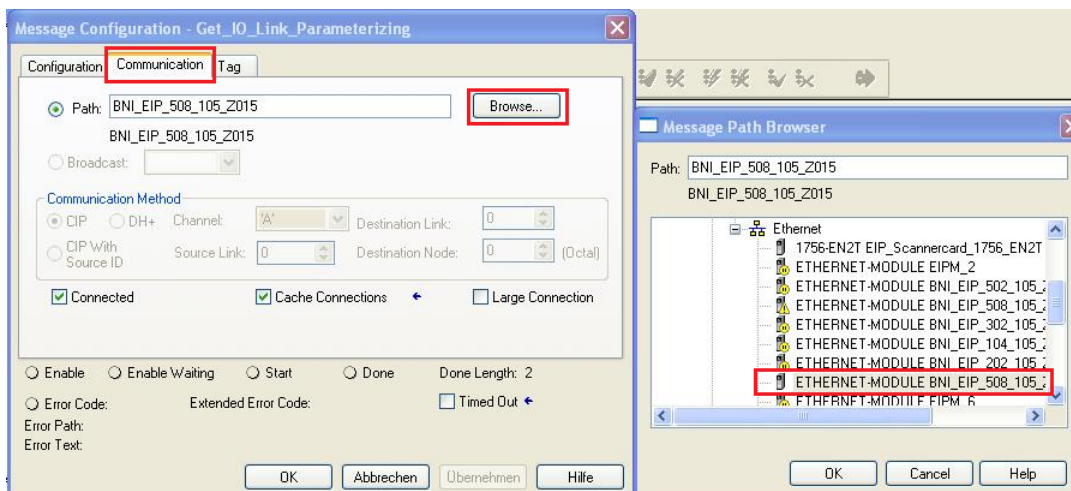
Message Configuration - Get_IO_Link_Parameterizing

Configuration | Communication | Tag

Path: BNI_EIP_508_105_Z015 | Browse...

BNI_EIP_508_105_Z015

Broadcast:

Communication Method

CIP | DH+ | Channel: 'A' | Destination Link: 0

CIP With Source ID | Source Link: 0 | Destination Node: 0 (Octal)

Connected | Cache Connections | Large Connection

Enable | Enable Waiting | Start | Done | Done Length: 2

Error Code: | Extended Error Code: | Timed Out

Error Path:

Error Text:

OK | Abbrechen | Übernehmen | Hilfe

Message Path Browser

Path: BNI_EIP_508_105_Z015

BNI_EIP_508_105_Z015

Ethernet

1756-EN2T EIP_Scannercard_1756_EN2T

ETHERNET-MODULE EIPM_2

ETHERNET-MODULE BNI_EIP_502_105_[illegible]

ETHERNET-MODULE BNI_EIP_508_105_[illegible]

ETHERNET-MODULE BNI_EIP_302_105_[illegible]

ETHERNET-MODULE BNI_EIP_104_105_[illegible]

ETHERNET-MODULE BNI_EIP_202_105_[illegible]

ETHERNET-MODULE BNI_EIP_508_105_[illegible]

ETHERNET-MODULE EIPM_6

OK | Cancel | Help